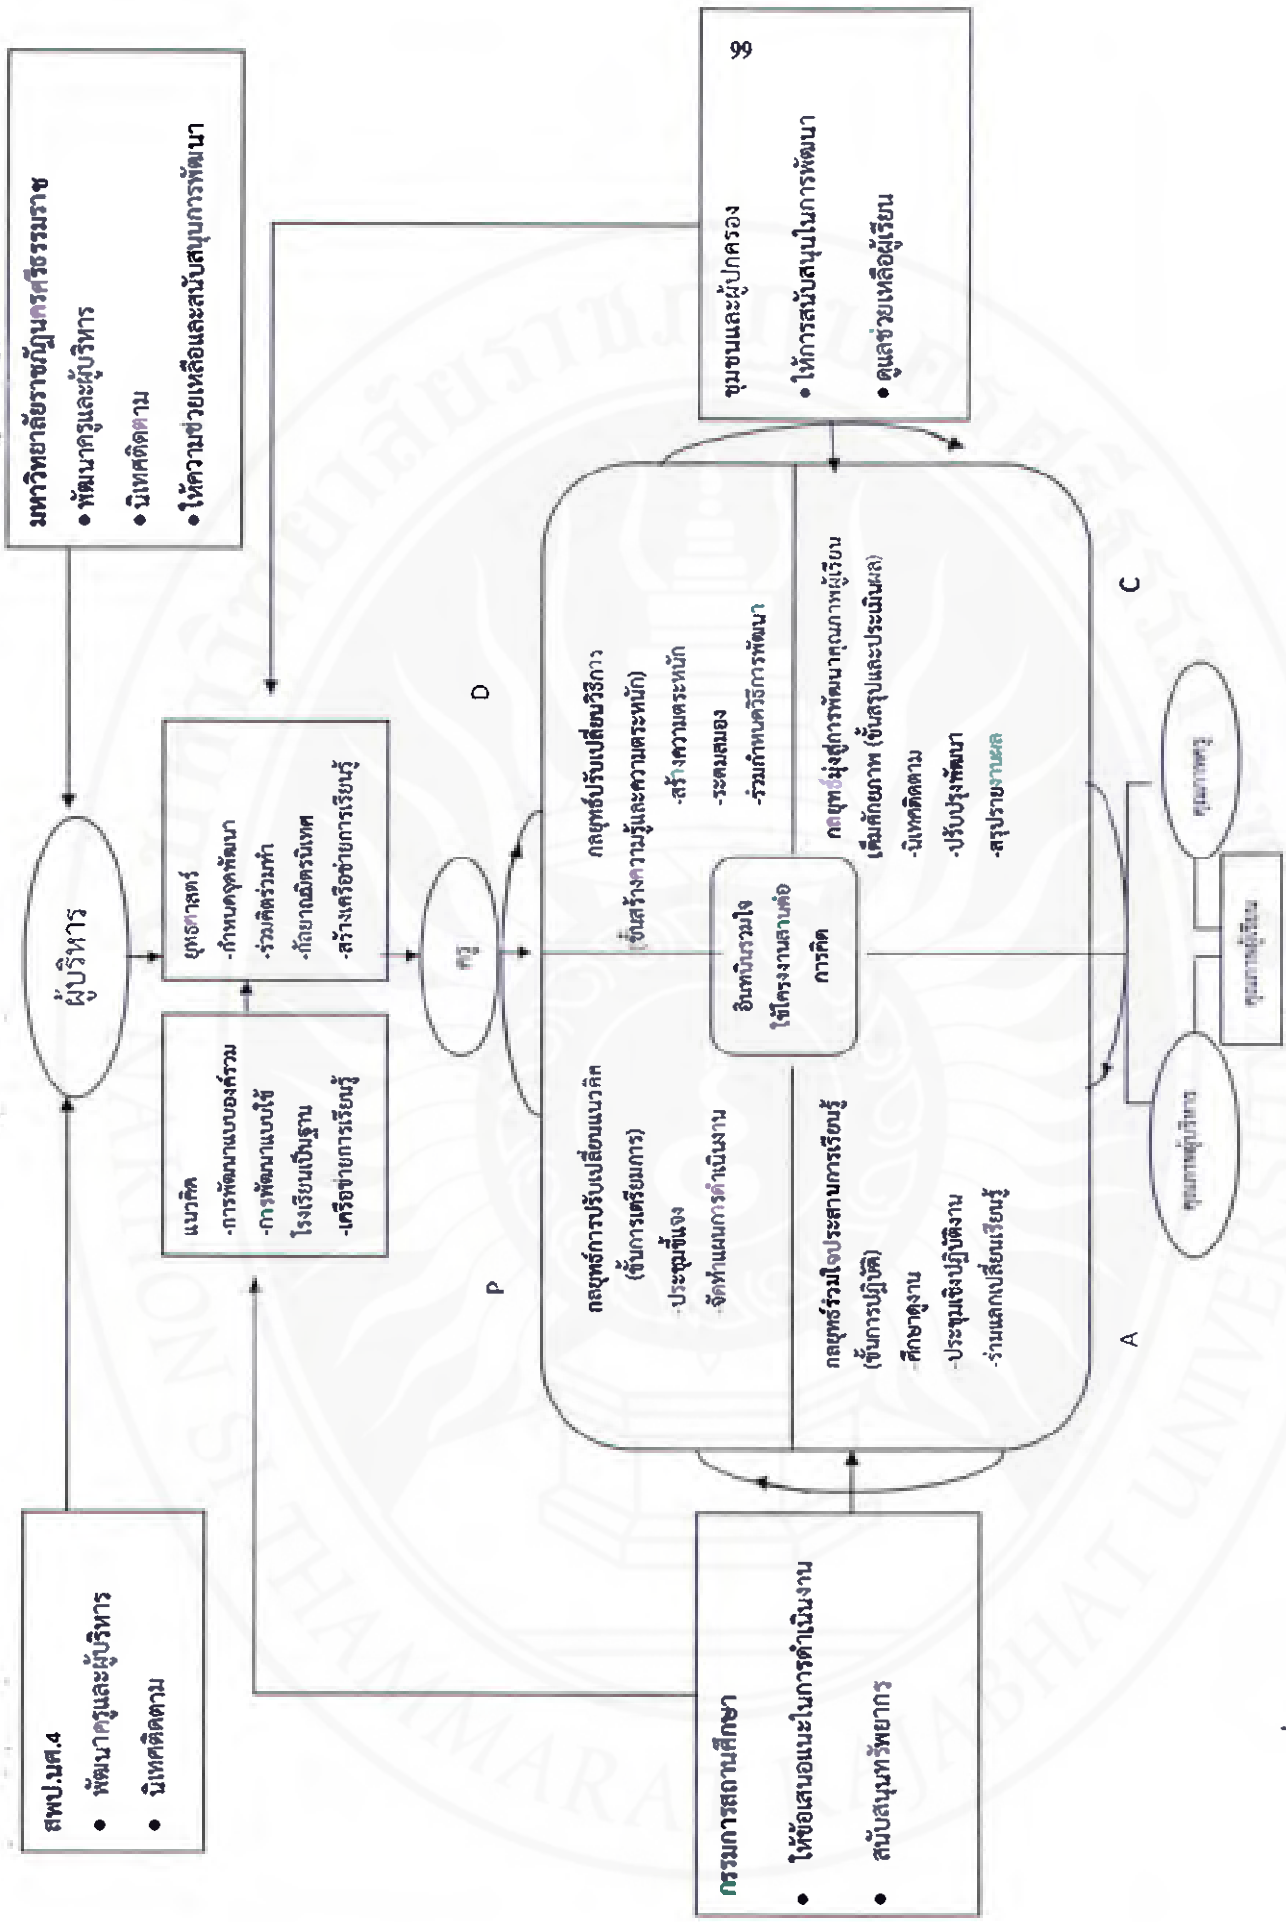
99

มหาวิทยาลัยราชภัฏนครศรีธรรมราช
● พัฒนาครูและผู้บริหาร
● นิเทศติดตาม
● ให้ความช่วยเหลือและสนับสนุนการพัฒนา

ชุมชนและผู้ปกครอง
● ให้การสนับสนุนในการพัฒนา
● ดูแลช่วยเหลือผู้เรียน

ผู้บริหาร

แนวคิด
-การพัฒนาแบบองค์รวม
-การพัฒนาแบบใช้โรงเรียนเป็นฐาน
-เครือข่ายการเรียนรู้

ยุทธศาสตร์
-กำหนดจุดพัฒนา
-ร่วมคิดร่วมทำ
-กัลยาณมิตรนิเทศ
-สร้างเครือข่ายการเรียนรู้

ครู

D

P

C

A

กลยุทธ์การปรับเปลี่ยนแนวคิด (ขั้นการเตรียมการ)
-ประชุมชี้แจง
-จัดทำแผนการดำเนินงาน

กลยุทธ์ปรับเปลี่ยนวิธีการ (ขั้นสร้างความรู้และความตระหนัก)
-สร้างความตระหนัก
-ระดมสมอง
-ร่วมกำหนดวิธีการพัฒนา

อิทธิบาทร่วมใจ ใช้โครงงานสานต่อการคิด

กลยุทธ์ร่วมใจประสานการเรียนรู้ (ขั้นการปฏิบัติ)
-ศึกษาดูงาน
-ประชุมเชิงปฏิบัติงาน
-ร่วมแลกเปลี่ยนเรียนรู้

กลยุทธ์มุ่งสู่การพัฒนาคุณภาพผู้เรียนเต็มศักยภาพ (ขั้นสรุปและประเมินผล)
-นิเทศติดตาม
-ปรับปรุงพัฒนา
-สรุปรายงานผล

คุณภาพผู้บริหาร

คุณภาพผู้เรียน

คุณภาพครู

สพป.นศ.4
● พัฒนาครูและผู้บริหาร
● นิเทศติดตาม

กรรมการสถานศึกษา
● ให้ข้อเสนอแนะในการดำเนินงาน
● สนับสนุนทรัพยากร